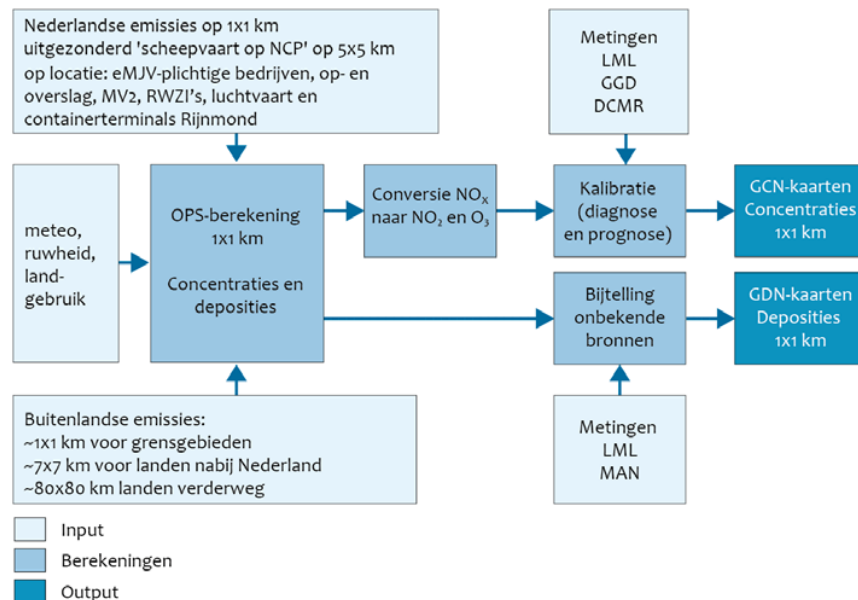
Nederlandse emissies op 1x1 km uitgezonderd 'scheepvaart op NCP' op 5x5 km op locatie: eMJV-plichtige bedrijven, op- en overslag, MV2, RWZI's, luchtvaart en containerterminals Rijnmond

Metingen
LML
GGD
DCMR

meteo, ruwheid, land-gebruik

OPS-berekening 1x1 km

Concentraties en deposities

Conversie $NO_x$ naar $NO_2$ en $O_3$

Kalibratie (diagnose en prognose)

GCN-kaarten Concentraties 1x1 km

Bijtelling onbekende bronnen

GDN-kaarten Deposities 1x1 km

Buitenlandse emissies:
~1x1 km voor grensgebieden
~7x7 km voor landen nabij Nederland
~80x80 km landen verderweg

Metingen
LML
MAN

Input
Berekeningen
Output